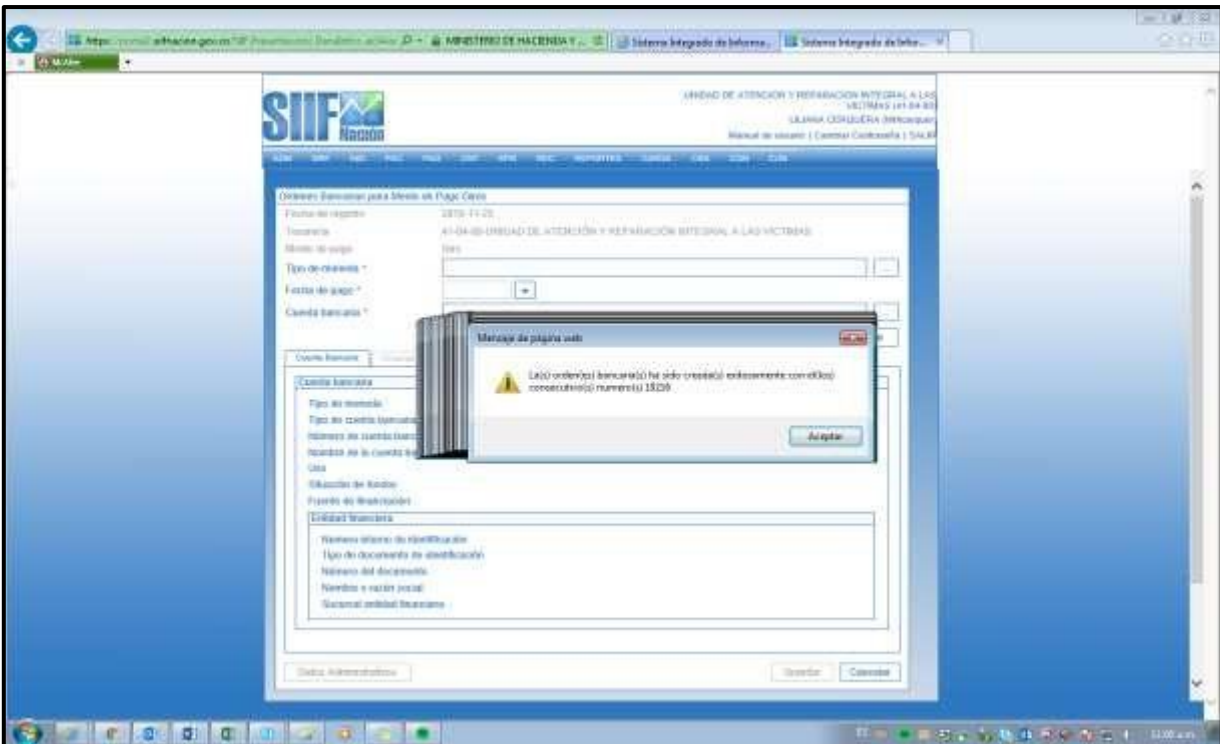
https://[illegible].siifnacion.gov.co/SIIF/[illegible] MINISTERIO DE HACIENDA Y ... | Sistema Integrado de Informa... | Sistema Integrado de Infor...

McAfee

SIIF Nación

UNIDAD DE ATENCIÓN Y REPARACIÓN INTEGRAL A LAS VICTIMAS (41-04-00)
LILIANA CERQUERA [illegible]
Manual de usuario | Cambiar Contraseña | SALIR

REPORTES

Ordenes Bancarias para Medio de Pago Giro
Fecha de registro 2016-11-25
Tesorería 41-04-00-UNIDAD DE ATENCIÓN Y REPARACIÓN INTEGRAL A LAS VICTIMAS
Medio de pago Giro
Tipo de moneda *
Fecha de pago *
Cuenta bancaria *

Cuenta Bancaria
Cuenta bancaria
Tipo de moneda
Tipo de cuenta bancaria
Número de cuenta bancaria
Nombre de la cuenta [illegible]
Uso
Situación de fondos
Fuente de financiación
Entidad financiera
Número interno de identificación
Tipo de documento de identificación
Número del documento
Nombre o razón social
Sucursal entidad financiera

Mensaje de página web
La(s) orden(es) bancaria(s) ha sido creada(s) exitosamente con el(los) consecutivo(s) numero(s) 18239
Aceptar

Datos Administrativos
Guardar Cancelar